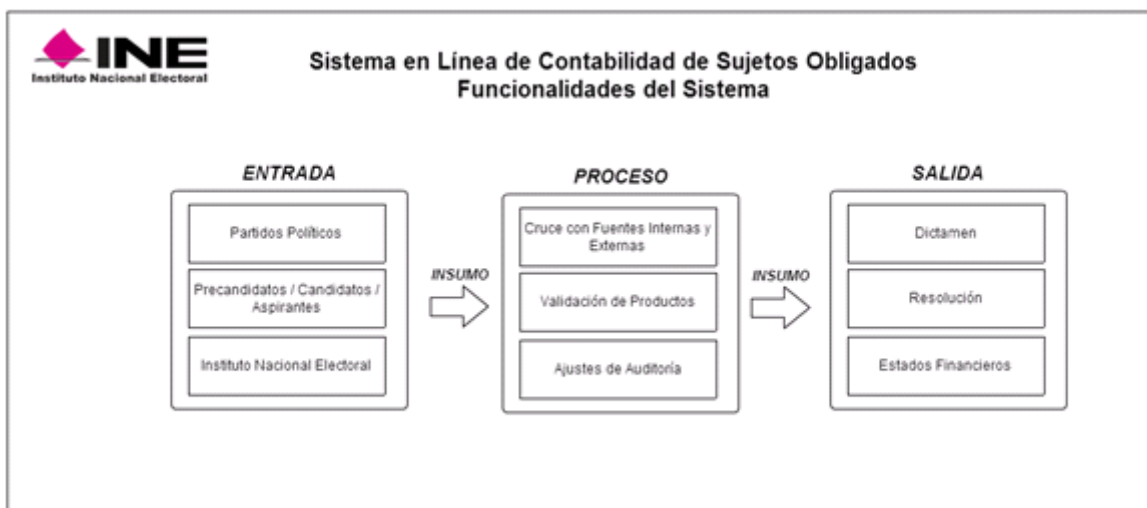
INE
Instituto Nacional Electoral

Sistema en Línea de Contabilidad de Sujetos Obligados
Funcionalidades del Sistema

ENTRADA

Partidos Políticos

Precandidatos / Candidatos / Aspirantes

Instituto Nacional Electoral

INSUMO

PROCESO

Cruce con Fuentes Internas y Externas

Validación de Productos

Ajustes de Auditoría

INSUMO

SALIDA

Dictamen

Resolución

Estados Financieros